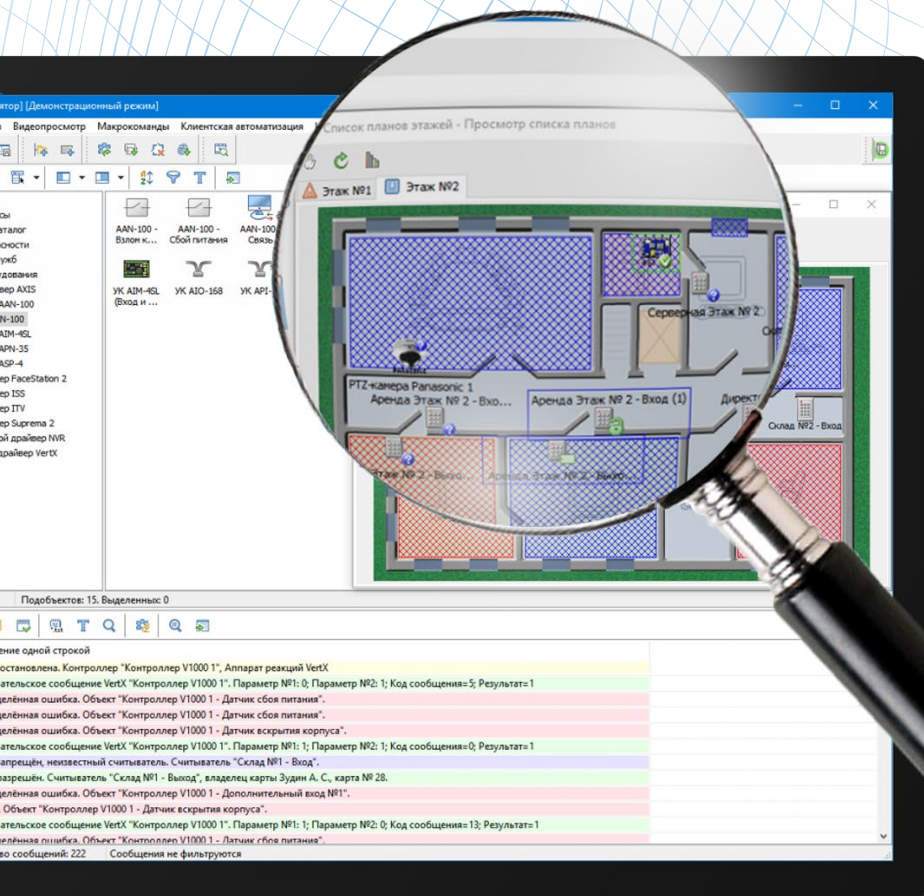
атор] [Демонстрационный режим]

Видеопросмотр Макрокоманды Клиентская автоматизация

Список планов этажей - Просмотр списка планов

Этаж №1 Этаж №2

ы
аталог
ости
ужб
дования
вер AXIS
AAN-100
N-100
AIM-4SL
APN-35
ASP-4
вер FaceStation 2
вер ISS
вер ITV
вер Suprema 2
й драйвер NVR
драйвер VertX

AAN-100 - Взлом к...
AAN-100 - Сбой питания
AAN-100 - Связь
УК AIM-4SL (Вход и ...
УК AIO-168
УК API-

Серверная Этаж № 2
PTZ-камера Panasonic 1
Аренда Этаж № 2 - Вхо...
Аренда Этаж № 2 - Вход (1)
Директо
Склад №2 - Выход
Этаж № 2 - Выхо

Подобъектов: 15. Выделенных: 0

ение одной строкой
остановлена. Контроллер "Контроллер V1000 1", Аппарат реакций VertX
ательское сообщение VertX "Контроллер V1000 1". Параметр №1: 0; Параметр №2: 1; Код сообщения=5; Результат=1
делённая ошибка. Объект "Контроллер V1000 1 - Датчик сбоя питания".
делённая ошибка. Объект "Контроллер V1000 1 - Датчик сбоя питания".
делённая ошибка. Объект "Контроллер V1000 1 - Датчик вскрытия корпуса".
ательское сообщение VertX "Контроллер V1000 1". Параметр №1: 1; Параметр №2: 1; Код сообщения=0; Результат=1
запрещён, неизвестный считыватель. Считыватель "Склад №1 - Вход".
разрешён. Считыватель "Склад №1 - Выход", владелец карты Зудин А. С., карта № 28.
делённая ошибка. Объект "Контроллер V1000 1 - Дополнительный вход №1".
Объект "Контроллер V1000 1 - Датчик вскрытия корпуса".
ательское сообщение VertX "Контроллер V1000 1". Параметр №1: 1; Параметр №2: 0; Код сообщения=13; Результат=1
делённая ошибка. Объект "Контроллер V1000 1 - Датчик сбоя питания".
во сообщений: 222 Сообщения не фильтруются